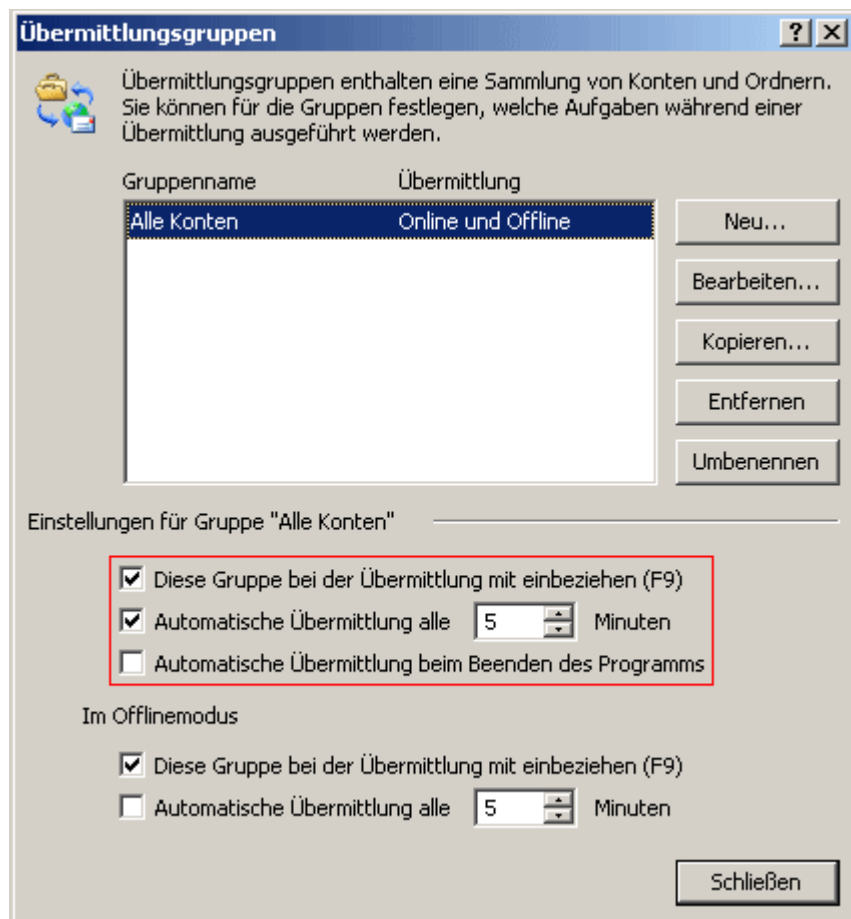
Übermittlungsgruppen

?

Übermittlungsgruppen enthalten eine Sammlung von Konten und Ordnern. Sie können für die Gruppen festlegen, welche Aufgaben während einer Übermittlung ausgeführt werden.

| Gruppenname | Übermittlung |
|---|---|
| Alle Konten | Online und Offline |

Neu...

Bearbeiten...

Kopieren...

Entfernen

Umbenennen

Einstellungen für Gruppe "Alle Konten"

Diese Gruppe bei der Übermittlung mit einbeziehen (F9)

Automatische Übermittlung alle 5 Minuten

Automatische Übermittlung beim Beenden des Programms

Im Offlinemodus

Diese Gruppe bei der Übermittlung mit einbeziehen (F9)

Automatische Übermittlung alle 5 Minuten

Schließen